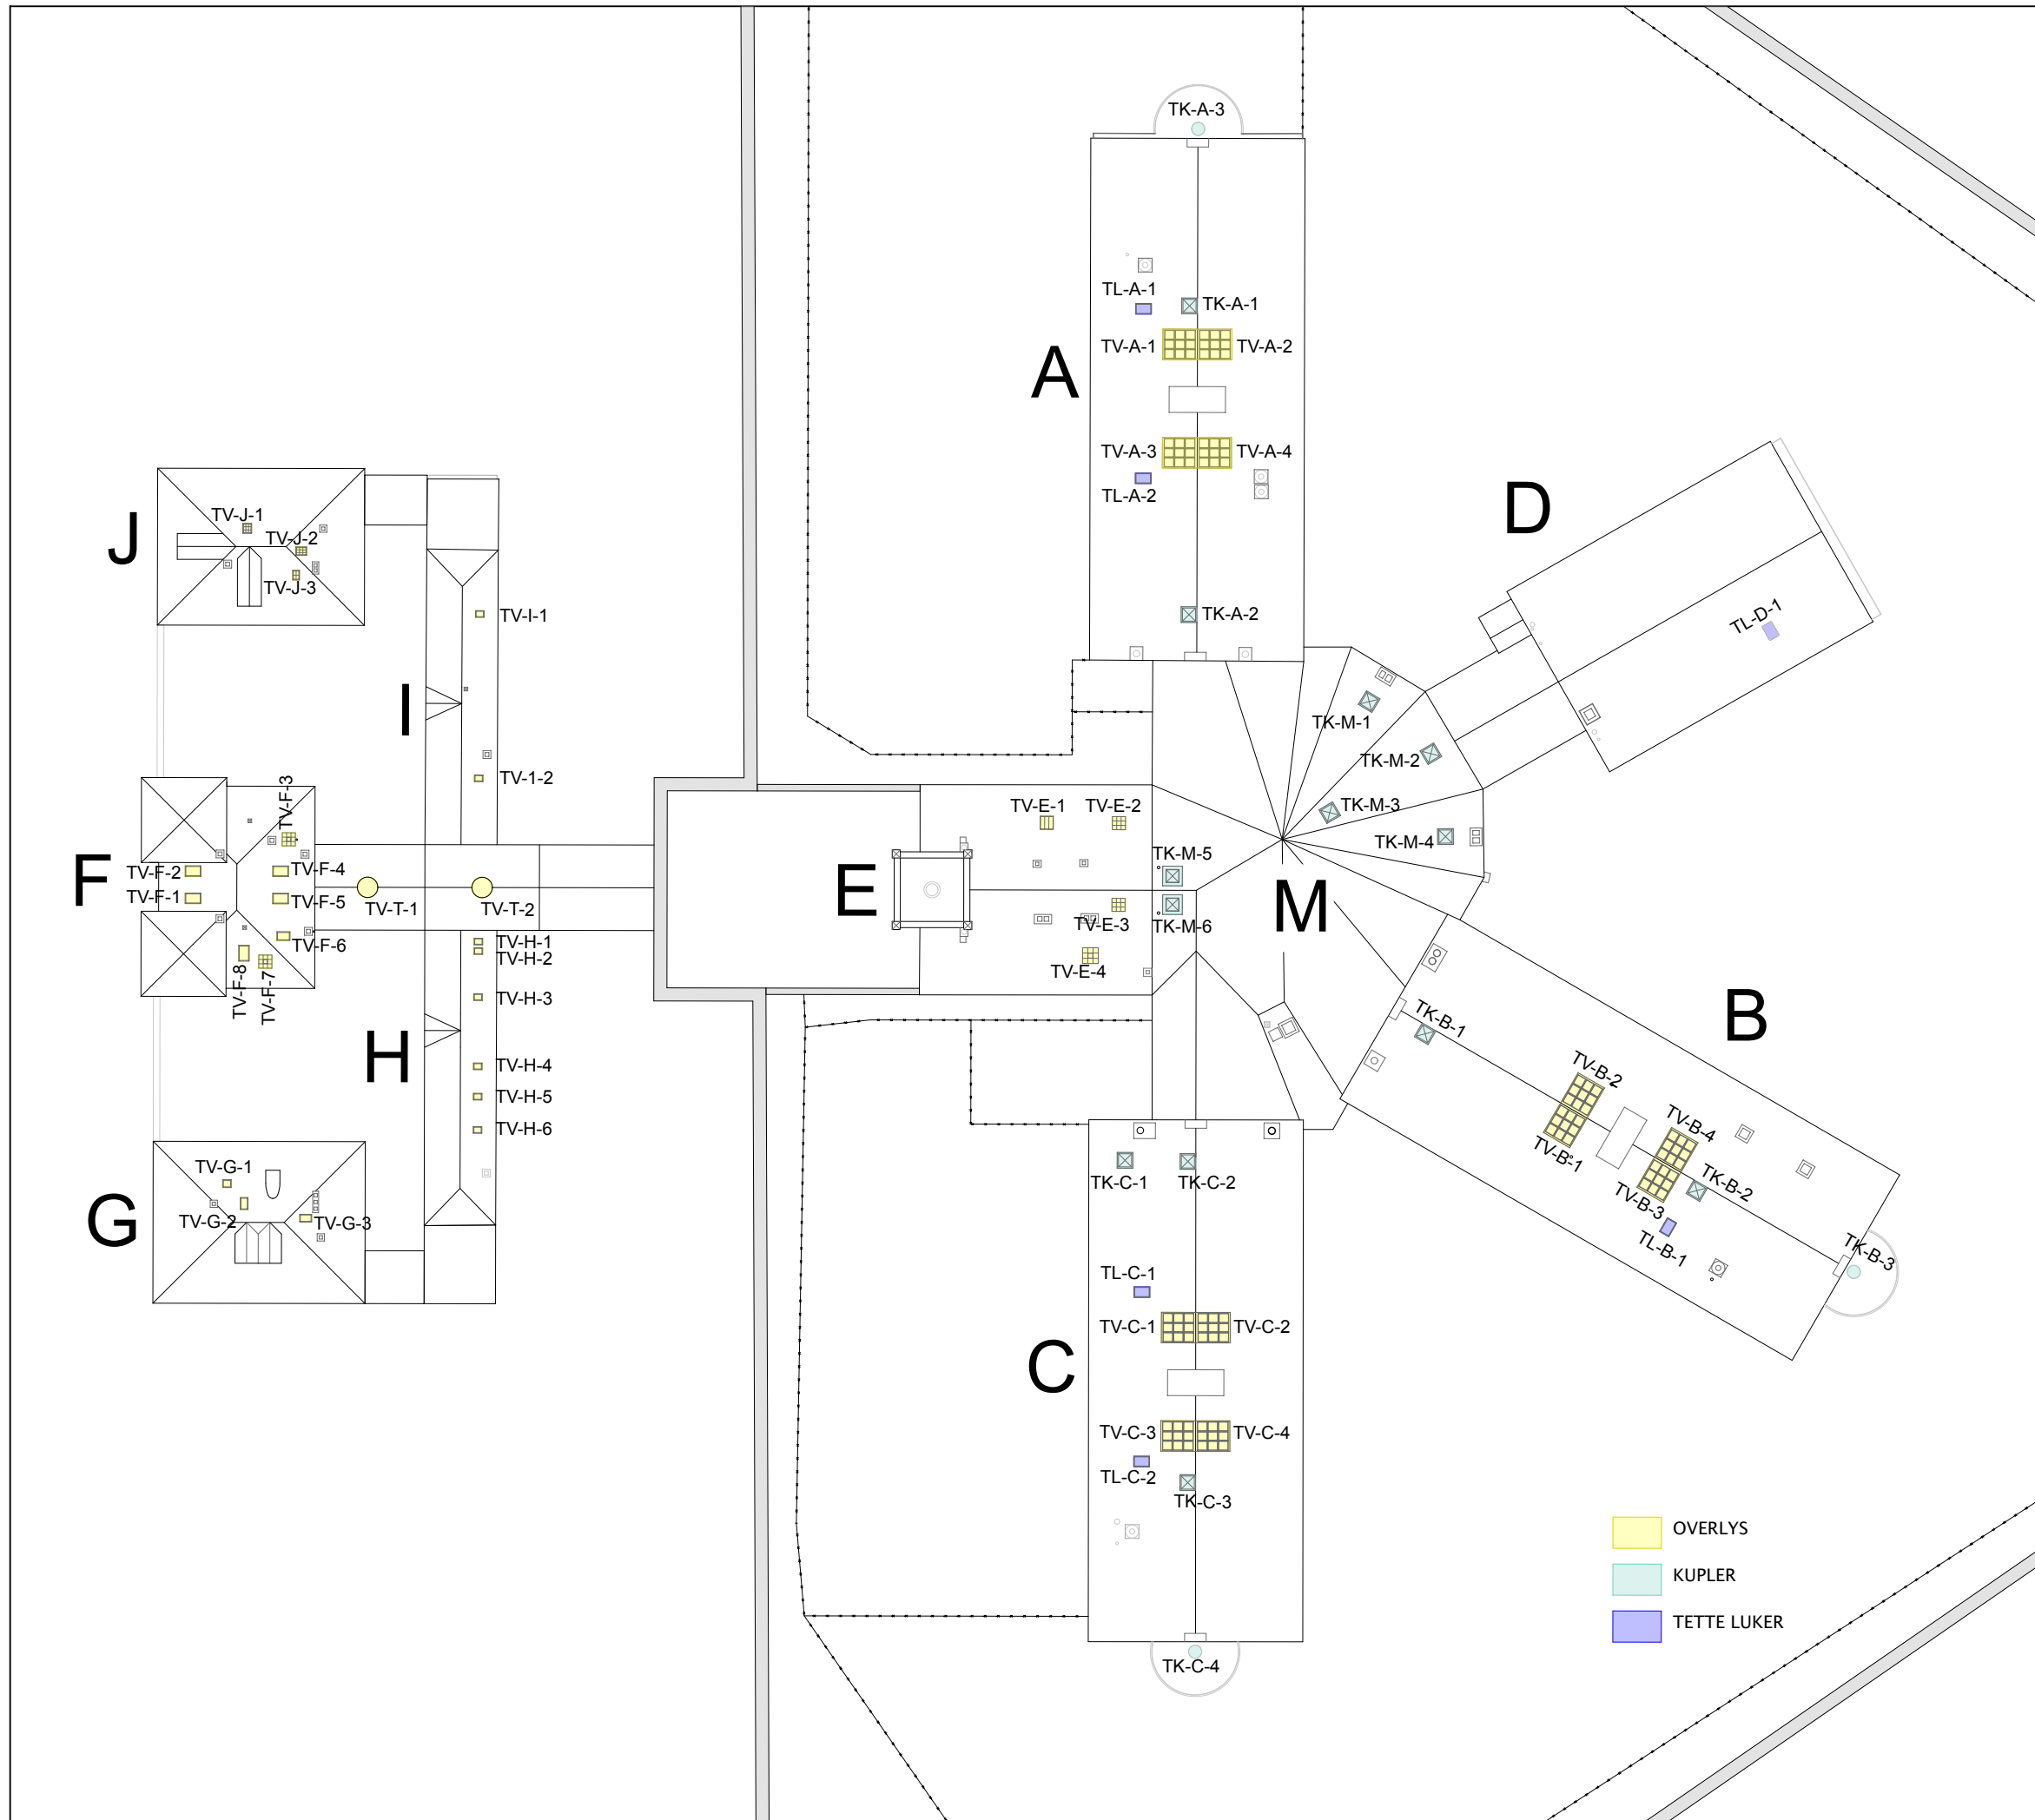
TK-A-3
TL-A-1
TK-A-1
TV-A-1
TV-A-2
A
TV-A-3
TV-A-4
TL-A-2
TK-A-2
D
TL-D-1
J
TV-J-1
TV-J-2
TV-J-3
TV-I-1
I
TV-1-2
TK-M-1
TK-M-2
TK-M-3
TK-M-4
TV-F-3
F
TV-F-2
TV-F-1
TV-F-4
TV-F-5
TV-F-6
TV-F-8
TV-F-7
TV-T-1
TV-T-2
TV-E-1
TV-E-2
E
TK-M-5
TK-M-6
TV-E-3
TV-E-4
M
TV-H-1
TV-H-2
TV-H-3
H
TV-H-4
TV-H-5
TV-H-6
B
TK-B-1
TV-B-2
TV-B-1
TV-B-4
TK-B-2
TV-B-3
TL-B-1
TK-B-3
G
TV-G-1
TV-G-2
TV-G-3
TK-C-1
TK-C-2
TL-C-1
TV-C-1
TV-C-2
C
TV-C-3
TV-C-4
TL-C-2
TK-C-3
TK-C-4
OVERLYS
KUPLER
TETTE LUKER